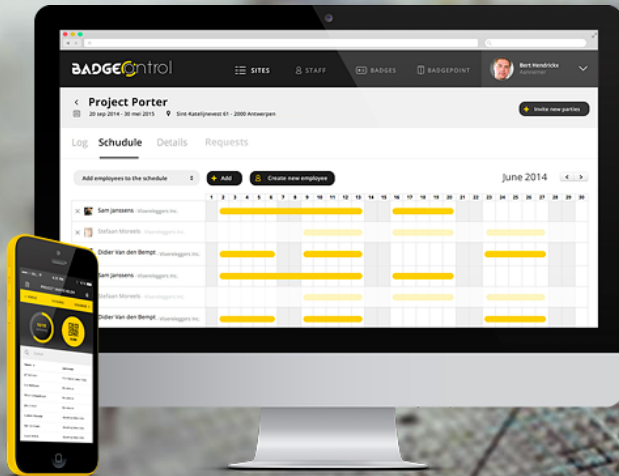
BADGECONTROL

SITES STAFF BADGES BADGEPOINT

Bert Hendricks
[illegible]

Project Porter

20 sep 2014 - 30 mei 2015 Sint-Katelijnevest 61 - 2000 Antwerpen

Invite new parties

Log Schudule Details Requests

Add employees to the schedule

Add

Create new employee

June 2014

| | 1 | 2 | 3 | 4 | 5 | 6 | 7 | 8 | 9 | 10 | 11 | 12 | 13 | 14 | 15 | 16 | 17 | 18 | 19 | 20 | 21 | 22 | 23 | 24 | 25 | 26 | 27 | 28 | 29 | 30 |
|---|---|---|---|---|---|---|---|---|---|---|---|---|---|---|---|---|---|---|---|---|---|---|---|---|---|---|---|---|---|---|
| Sam Janssens - Vloerleggers Inc. | | | | | | | | | | | | | | | | | | | | | | | | | | | | | | |
| Stefaan Moreels - Vloerleggers Inc. | | | | | | | | | | | | | | | | | | | | | | | | | | | | | | |
| Didier Van den Bempt - Vloerleggers Inc. | | | | | | | | | | | | | | | | | | | | | | | | | | | | | | |
| Sam Janssens - Vloerleggers Inc. | | | | | | | | | | | | | | | | | | | | | | | | | | | | | | |
| Stefaan Moreels - Vloerleggers Inc. | | | | | | | | | | | | | | | | | | | | | | | | | | | | | | |
| Didier Van den Bempt - Vloerleggers Inc. | | | | | | | | | | | | | | | | | | | | | | | | | | | | | | |

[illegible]